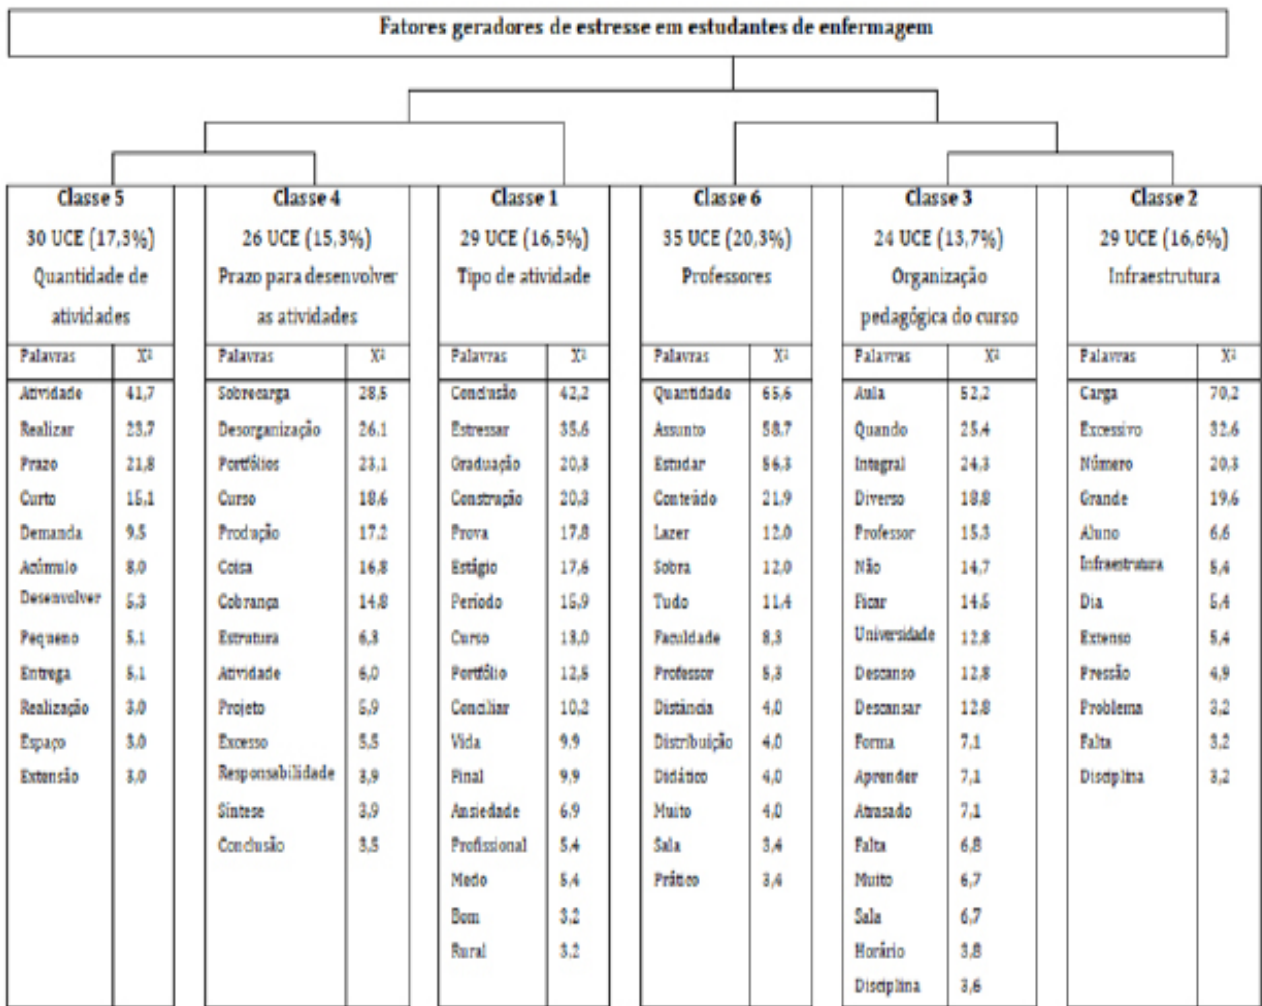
Fatores geradores de estresse em estudantes de enfermagem

**Classe 5**
30 UCE (17,3%)
Quantidade de atividades

| Palavras | X² |
|---|---|
| Atividade | 41,7 |
| Realizar | 23,7 |
| Prazo | 21,8 |
| Curto | 15,1 |
| Demanda | 9,5 |
| Acúmulo | 8,0 |
| Desenvolver | 5,3 |
| Pequeno | 5,1 |
| Entrega | 5,1 |
| Realização | 3,0 |
| Espaço | 3,0 |
| Extensão | 3,0 |

**Classe 4**
26 UCE (15,3%)
Prazo para desenvolver as atividades

| Palavras | X² |
|---|---|
| Sobrecarga | 28,5 |
| Desorganização | 26,1 |
| Portfólios | 23,1 |
| Curso | 18,6 |
| Produção | 17,2 |
| Coisa | 16,8 |
| Cobrança | 14,8 |
| Estrutura | 6,3 |
| Atividade | 6,0 |
| Projeto | 5,9 |
| Excesso | 5,5 |
| Responsabilidade | 3,9 |
| Síntese | 3,9 |
| Conclusão | 3,5 |

**Classe 1**
29 UCE (16,5%)
Tipo de atividade

| Palavras | X² |
|---|---|
| Conclusão | 42,2 |
| Estressar | 35,6 |
| Graduação | 20,8 |
| Construção | 20,3 |
| Prova | 17,8 |
| Estágio | 17,6 |
| Período | 15,9 |
| Curso | 13,0 |
| Portfólio | 12,6 |
| Conciliar | 10,2 |
| Vida | 9,9 |
| Final | 9,9 |
| Ansiedade | 6,9 |
| Profissional | 5,4 |
| Medo | 5,4 |
| Bom | 3,2 |
| Rural | 3,2 |

**Classe 6**
35 UCE (20,3%)
Professores

| Palavras | X² |
|---|---|
| Quantidade | 65,6 |
| Assunto | 58,7 |
| Estudar | 56,3 |
| Conteúdo | 21,9 |
| Lazer | 12,0 |
| Sobra | 12,0 |
| Tudo | 11,4 |
| Faculdade | 8,3 |
| Professor | 5,3 |
| Distância | 4,0 |
| Distribuição | 4,0 |
| Didático | 4,0 |
| Muito | 4,0 |
| Sala | 3,4 |
| Prático | 3,4 |

**Classe 3**
24 UCE (13,7%)
Organização pedagógica do curso

| Palavras | X² |
|---|---|
| Aula | 52,2 |
| Quando | 25,4 |
| Integral | 24,3 |
| Diverso | 18,8 |
| Professor | 15,3 |
| Não | 14,7 |
| Ficar | 14,5 |
| Universidade | 12,8 |
| Descanso | 12,8 |
| Descansar | 12,8 |
| Forma | 7,1 |
| Aprender | 7,1 |
| Atrasado | 7,1 |
| Falta | 6,8 |
| Muito | 6,7 |
| Sala | 6,7 |
| Horário | 3,8 |
| Disciplina | 3,6 |

**Classe 2**
29 UCE (16,6%)
Infraestrutura

| Palavras | X² |
|---|---|
| Carga | 70,2 |
| Excessivo | 32,6 |
| Número | 20,3 |
| Grande | 19,6 |
| Aluno | 6,6 |
| Infraestrutura | 5,4 |
| Dia | 5,4 |
| Extenso | 5,4 |
| Pressão | 4,9 |
| Problema | 3,2 |
| Falta | 3,2 |
| Disciplina | 3,2 |